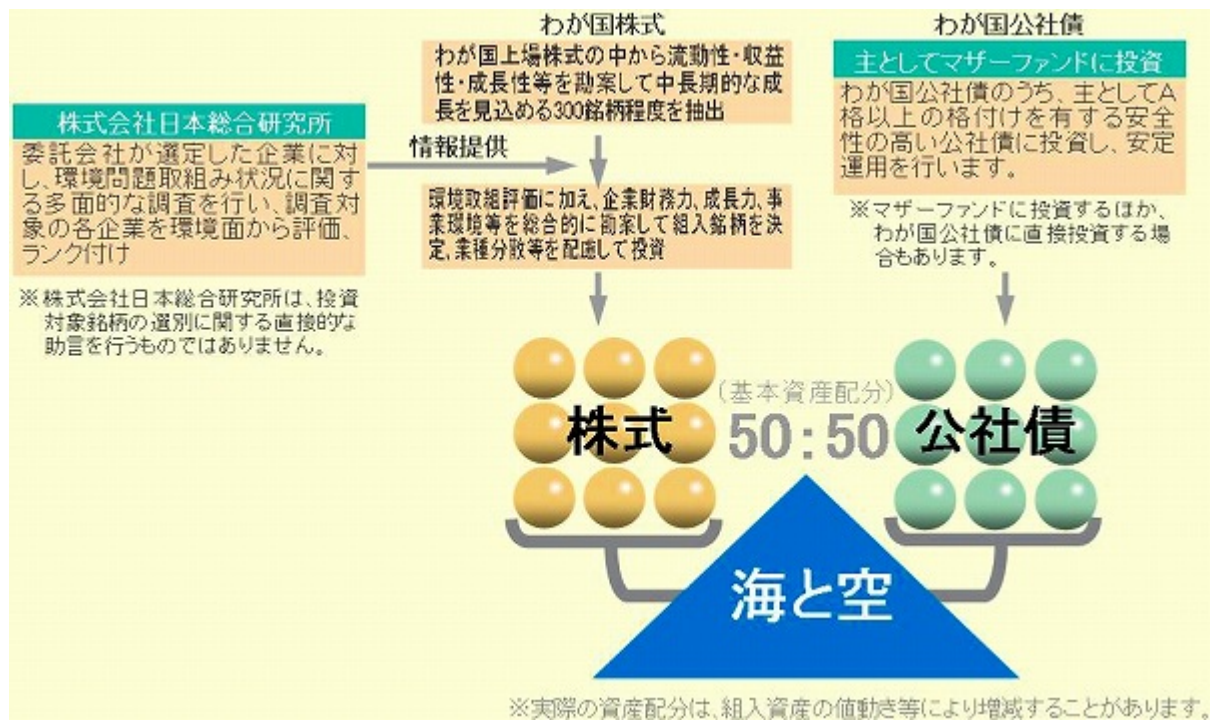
わが国株式

わが国上場株式の中から流動性・収益性・成長性等を勘案して中長期的な成長を見込める300銘柄程度を抽出

わが国公社債

主としてマザーファンドに投資

わが国公社債のうち、主としてA格以上の格付けを有する安全性の高い公社債に投資し、安定運用を行います。

※マザーファンドに投資するほか、わが国公社債に直接投資する場合もあります。

株式会社日本総合研究所

委託会社が選定した企業に対し、環境問題取組み状況に関する多面的な調査を行い、調査対象の各企業を環境面から評価、ランク付け

※株式会社日本総合研究所は、投資対象銘柄の選別に関する直接的な助言を行うものではありません。

情報提供

環境取組評価に加え、企業財務力、成長力、事業環境等を総合的に勘案して組入銘柄を決定、業種分散等を配慮して投資

(基本資産配分)

株式

50:50

公社債

海と空

※実際の資産配分は、組入資産の値動き等により増減することがあります。